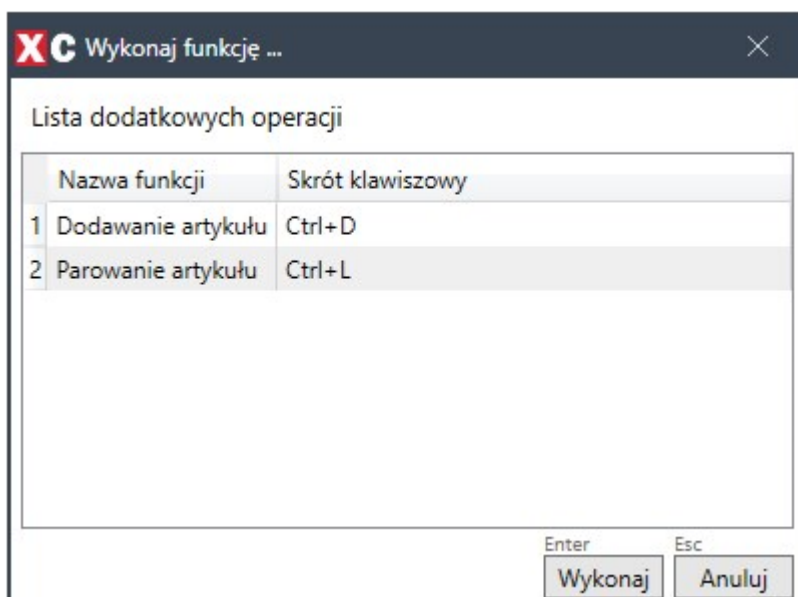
XC Wykonaj funkcję ...

Lista dodatkowych operacji

| | Nazwa funkcji | Skrót klawiszowy |
|---|---|---|
| 1 | Dodawanie artykułu | Ctrl+D |
| 2 | Parowanie artykułu | Ctrl+L |

Enter
Wykonaj

Esc
Anuluj